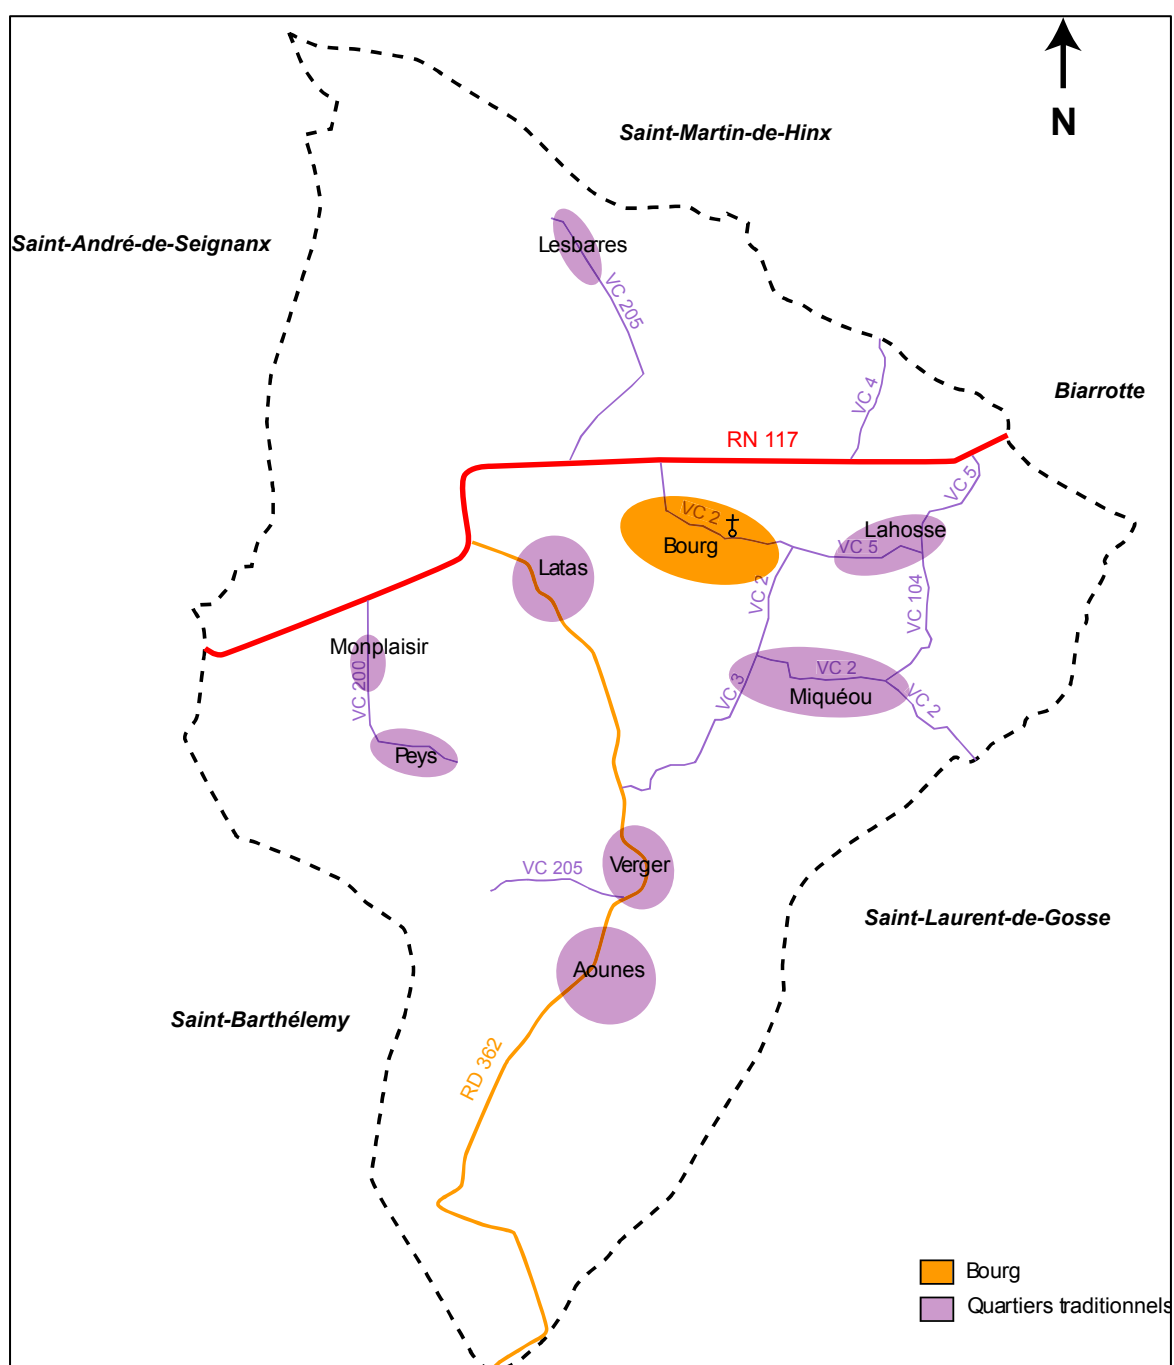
N

Saint-Martin-de-Hinx

Saint-André-de-Seignanx

Lesbarres

VC 205

VC 4

Biarrotte

RN 117

VC 5

VC 2

Bourg

Lahosse

VC 5

Latas

VC 2

VC 104

Monplaisir

VC 200

VC 2

Miquéou

VC 3

VC 2

Peys

VC 205

Verger

Saint-Laurent-de-Gosse

Aounes

Saint-Barthélemy

RD 362

Bourg

Quartiers traditionnels